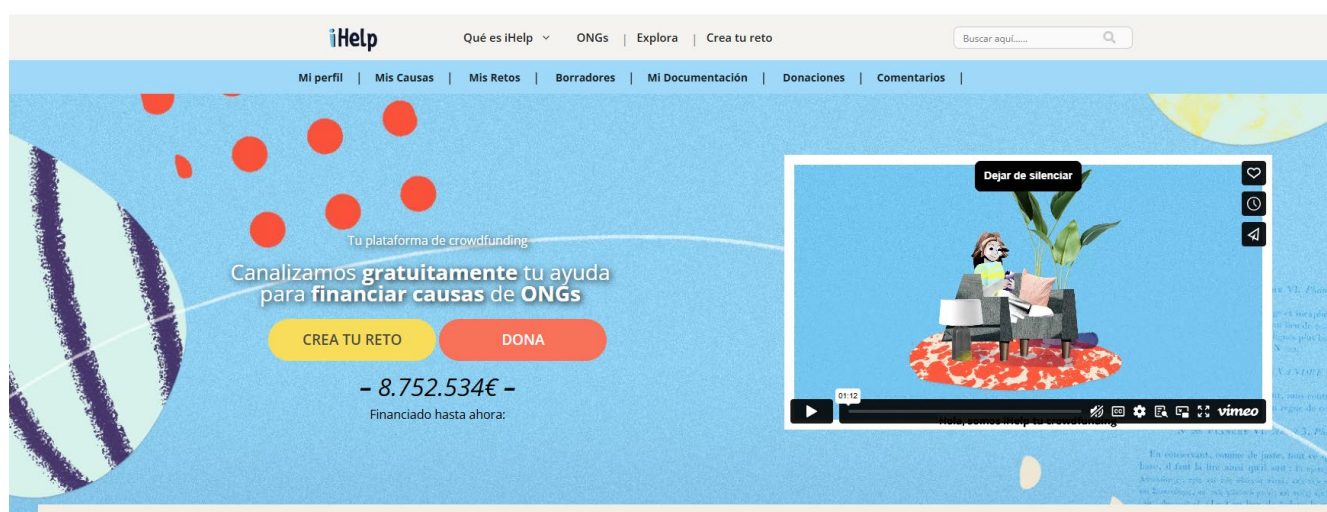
iHelp

Qué es iHelp | ONGs | Explora | Crea tu reto

Buscar aquí......

Mi perfil | Mis Causas | Mis Retos | Borradores | Mi Documentación | Donaciones | Comentarios |

Tu plataforma de crowdfunding

Canalizamos **gratuitamente** tu ayuda para **financiar causas** de **ONGs**

CREA TU RETO

DONA

– 8.752.534€ –

Financiado hasta ahora:

Dejar de silenciar

01:12

Hola, somos iHelp tu crowdfunding

vimeo